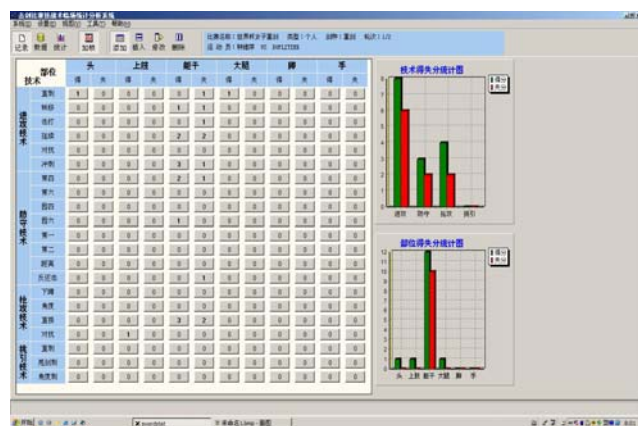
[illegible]

记录 数据 统计 | 加权 | 添加 插入 修改 删除

比赛名称：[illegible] 类型：个人 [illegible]
运动员：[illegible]

| 部位 技术 | | 头 得 | 头 失 | 上肢 得 | 上肢 失 | 躯干 得 | 躯干 失 | 大腿 得 | 大腿 失 | 脚 得 | 脚 失 | 手 得 | 手 失 |
|---|---|---|---|---|---|---|---|---|---|---|---|---|---|
| 进攻技术 | 直刺 | 1 | 0 | 0 | 0 | 1 | 1 | 1 | 0 | 0 | 0 | 0 | 0 |
| | 转移 | 0 | 0 | 0 | 0 | 1 | 1 | 0 | 0 | 0 | 0 | 0 | 0 |
| | 击打 | 0 | 0 | 0 | 0 | 1 | 0 | 0 | 0 | 0 | 0 | 0 | 0 |
| | 压缩 | 0 | 0 | 0 | 0 | 2 | 2 | 0 | 0 | 0 | 0 | 0 | 0 |
| | 对抗 | 0 | 0 | 0 | 0 | 0 | 0 | 0 | 0 | 0 | 0 | 0 | 0 |
| | 冲刺 | 0 | 0 | 0 | 0 | 3 | 1 | 0 | 0 | 0 | 0 | 0 | 0 |
| 防守技术 | 第四 | 0 | 0 | 0 | 0 | 2 | 1 | 0 | 0 | 0 | 0 | 0 | 0 |
| | 第六 | 0 | 0 | 0 | 0 | 0 | 0 | 0 | 0 | 0 | 0 | 0 | 0 |
| | 圆四 | 0 | 0 | 0 | 0 | 0 | 0 | 0 | 0 | 0 | 0 | 0 | 0 |
| | 圆六 | 0 | 0 | 0 | 0 | 1 | 0 | 0 | 0 | 0 | 0 | 0 | 0 |
| | 第一 | 0 | 0 | 0 | 0 | 0 | 0 | 0 | 0 | 0 | 0 | 0 | 0 |
| | 第二 | 0 | 0 | 0 | 0 | 0 | 0 | 0 | 0 | 0 | 0 | 0 | 0 |
| | 距离 | 0 | 0 | 0 | 0 | 0 | 0 | 0 | 0 | 0 | 0 | 0 | 0 |
| | 反还击 | 0 | 0 | 0 | 0 | 0 | 1 | 0 | 0 | 0 | 0 | 0 | 0 |
| 转攻技术 | 下降 | 0 | 0 | 0 | 0 | 0 | 0 | 0 | 0 | 0 | 0 | 0 | 0 |
| | 角度 | 0 | 0 | 0 | 0 | 0 | 0 | 0 | 0 | 0 | 0 | 0 | 0 |
| | 直刺 | 0 | 0 | 0 | 0 | 3 | 2 | 0 | 0 | 0 | 0 | 0 | 0 |
| | 对抗 | 0 | 0 | 1 | 0 | 0 | 0 | 0 | 0 | 0 | 0 | 0 | 0 |
| 线引技术 | 直刺 | 0 | 0 | 0 | 0 | 0 | 0 | 0 | 0 | 0 | 0 | 0 | 0 |
| | 反刺刺 | 0 | 0 | 0 | 0 | 0 | 0 | 0 | 0 | 0 | 0 | 0 | 0 |
| | 角度刺 | 0 | 0 | 0 | 0 | 0 | 0 | 0 | 0 | 0 | 0 | 0 | 0 |

技术得失分统计图
得分 失分
9 8 7 6 5 4 3 2 1 0
进攻 防守 反攻 线引

部位得失分统计图
得分 失分
12 11 10 9 8 7 6 5 4 3 2 1 0
头 上肢 躯干 大腿 脚 手

开始 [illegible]